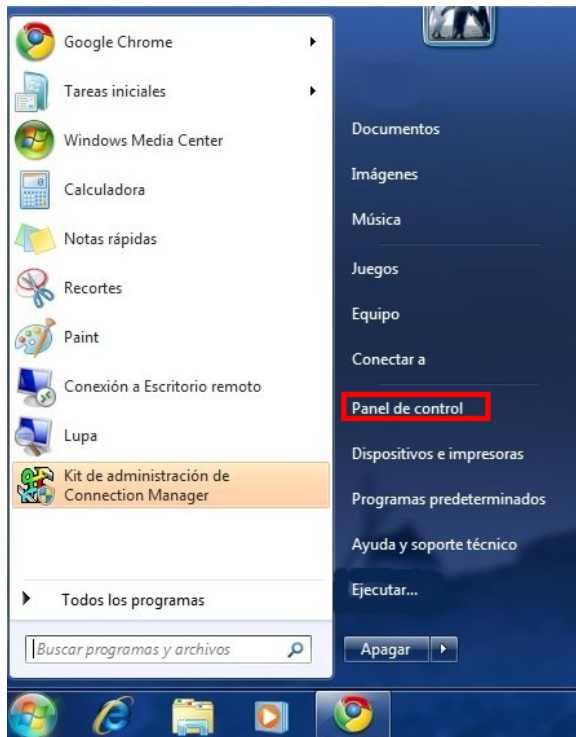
Google Chrome
Tareas iniciales
Windows Media Center
Calculadora
Notas rápidas
Recortes
Paint
Conexión a Escritorio remoto
Lupa
Kit de administración de Connection Manager

Todos los programas

Buscar programas y archivos

Documentos
Imágenes
Música
Juegos
Equipo
Conectar a
Panel de control
Dispositivos e impresoras
Programas predeterminados
Ayuda y soporte técnico
Ejecutar...

Apagar